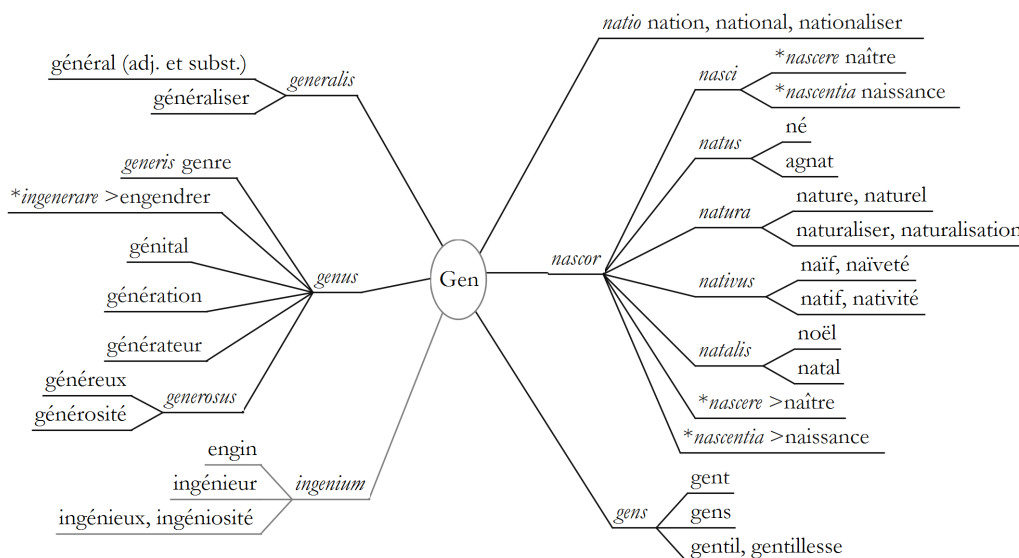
Gen

général (adj. et subst.)
généraliser
generalis

generis genre
*ingenerare >engendrer
génital
génération
générateur
genus
généreux
générosité
generosus

engin
ingénieur
ingénieux, ingéniosité
ingenium

natio nation, national, nationaliser

nascor
nasci
*nascere naître
*nascentia naissance
natus
né
agnat
natura
nature, naturel
naturaliser, naturalisation
nativus
naïf, naïveté
natif, nativité
natalis
noël
natal
*nascere >naître
*nascentia >naissance

gens
gent
gens
gentil, gentillesse